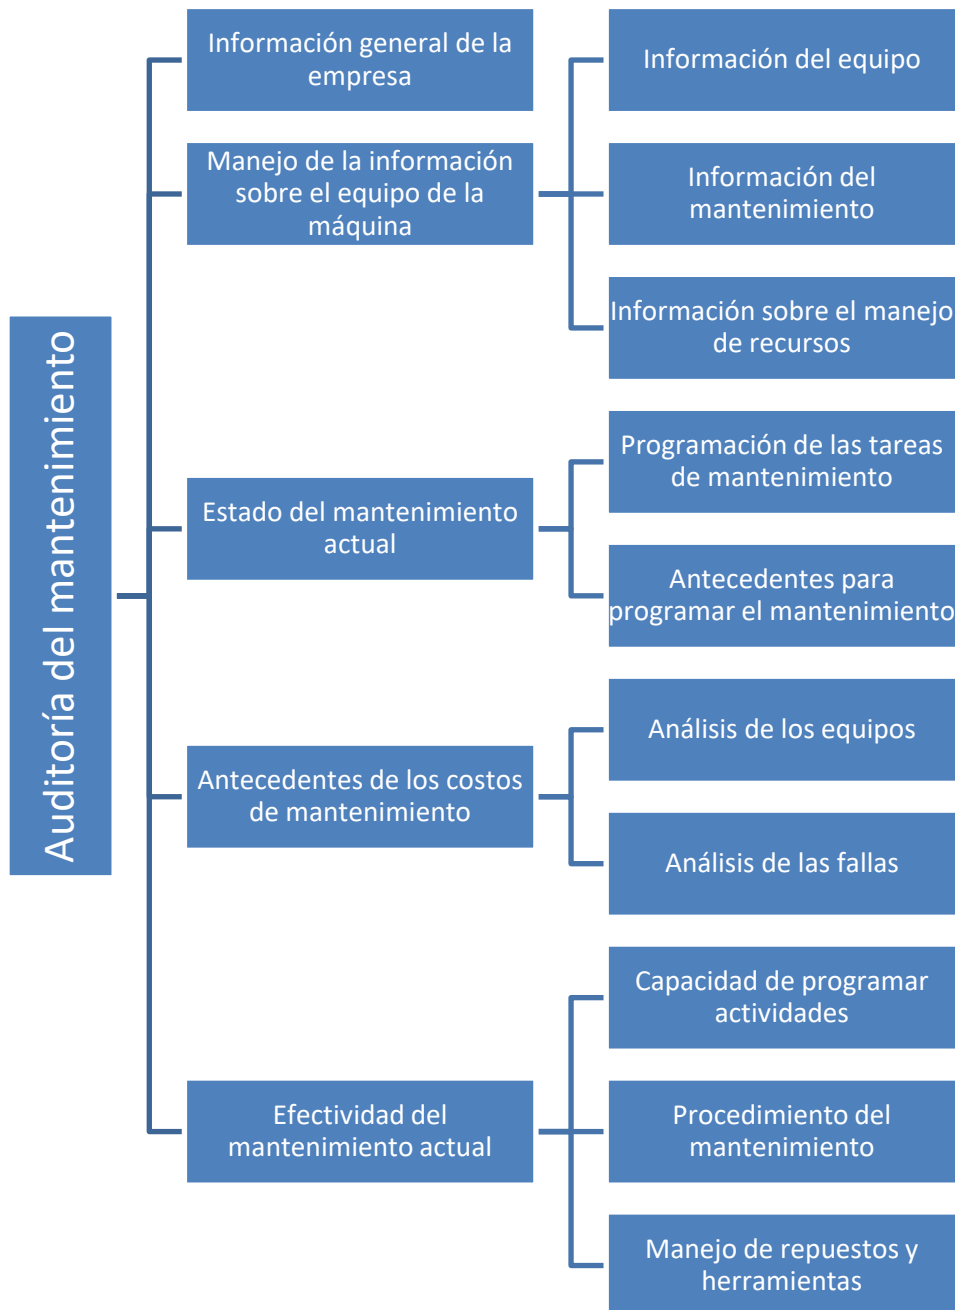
Auditoría del mantenimiento

Información general de la empresa

Manejo de la información sobre el equipo de la máquina

Información del equipo

Información del mantenimiento

Información sobre el manejo de recursos

Estado del mantenimiento actual

Programación de las tareas de mantenimiento

Antecedentes para programar el mantenimiento

Antecedentes de los costos de mantenimiento

Análisis de los equipos

Análisis de las fallas

Efectividad del mantenimiento actual

Capacidad de programar actividades

Procedimiento del mantenimiento

Manejo de repuestos y herramientas